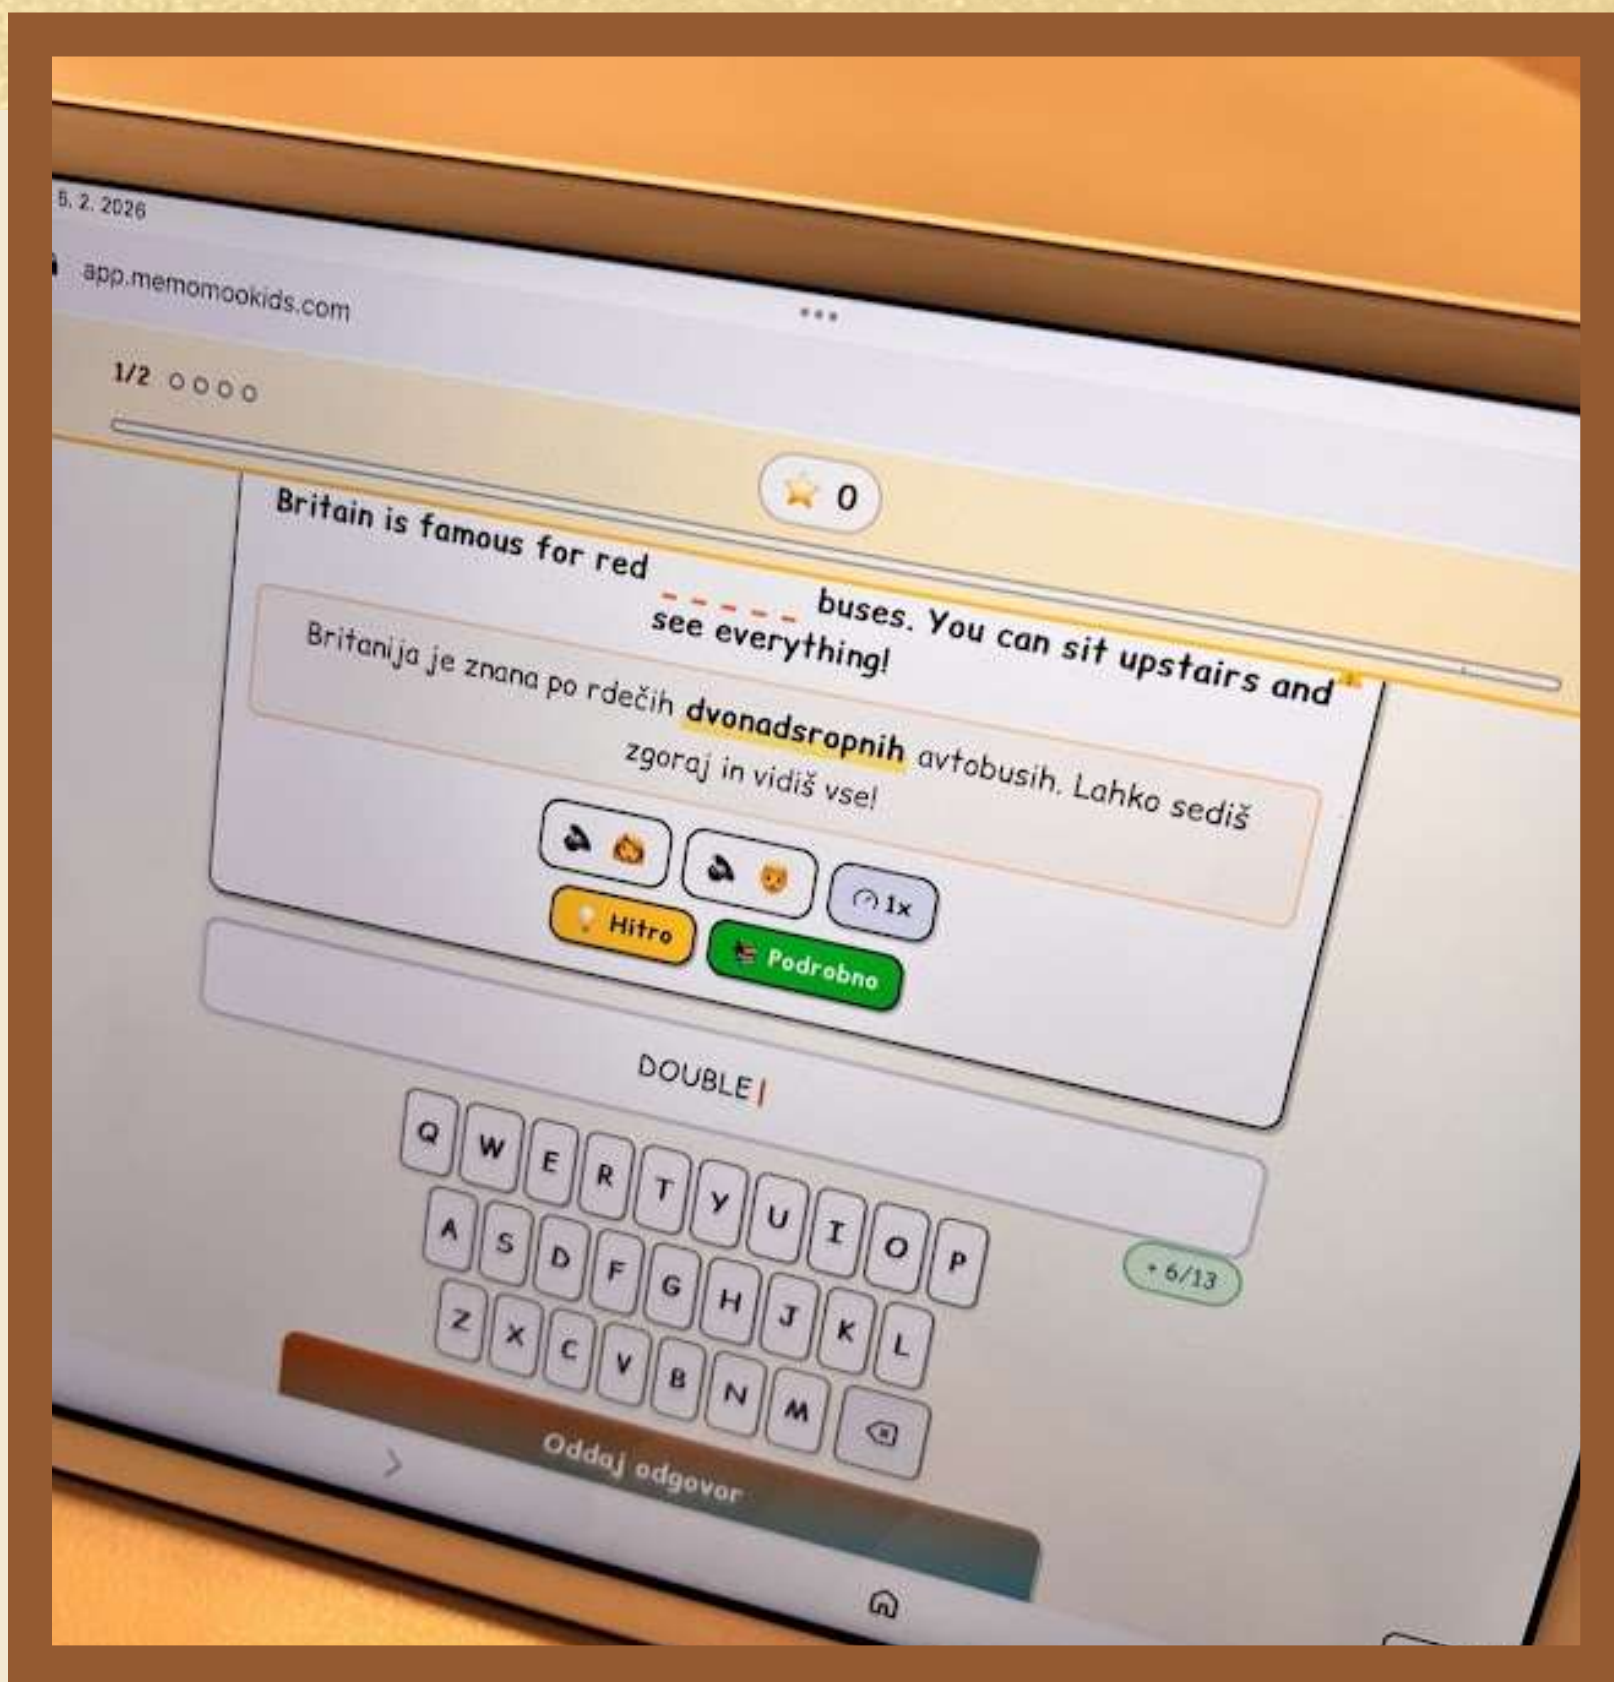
5. 2. 2026

app.memomookids.com

1/2

0

Britain is famous for red ------ buses. You can sit upstairs and see everything!

Britanija je znana po rdečih dvonadsropnih avtobusih. Lahko sediš zgoraj in vidiš vse!

1x

Hitro

Podrobno

DOUBLE

Q W E R T Y U I O P
A S D F G H J K L
Z X C V B N M

+ 6/13

Oddaj odgovor